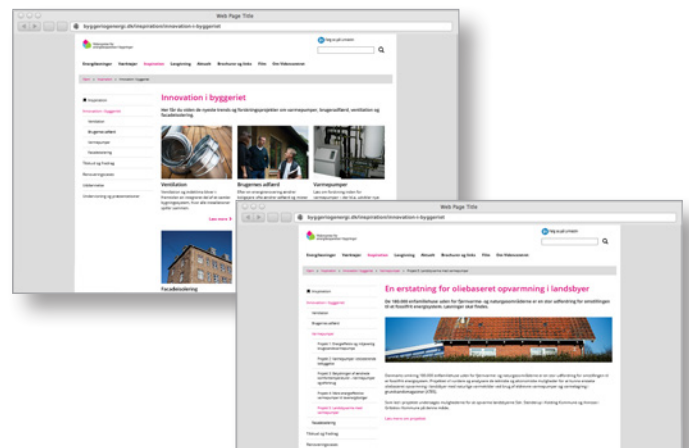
Web Page Title

byggeriogenergi.dk/inspiration/innovation-i-byggeriet

Energibesparelser Værktøjer Inspiration Lovgivning Aktuelt Brochurer og links Film Om Videncenteret

Inspiration

Innovation i byggeriet

Her får du viden om de nyeste trends og forskningsprojekter om varmepumper, brugeradfærd, ventilation og facadeisolering.

Ventilation

Brugernes adfærd

Varmepumper

Læs mere

Facadeisolering

Web Page Title

byggeriogenergi.dk/inspiration/innovation-i-byggeriet

Energibesparelser Værktøjer Inspiration Lovgivning Aktuelt Brochurer og links Film Om Videncenteret

En erstatning for oliebaseret opvarmning i landsbyer

Inspiration

Innovation i byggeriet

Ventilation

Brugernes adfærd

Varmepumper

Facadeisolering

Tilskud og finasiering